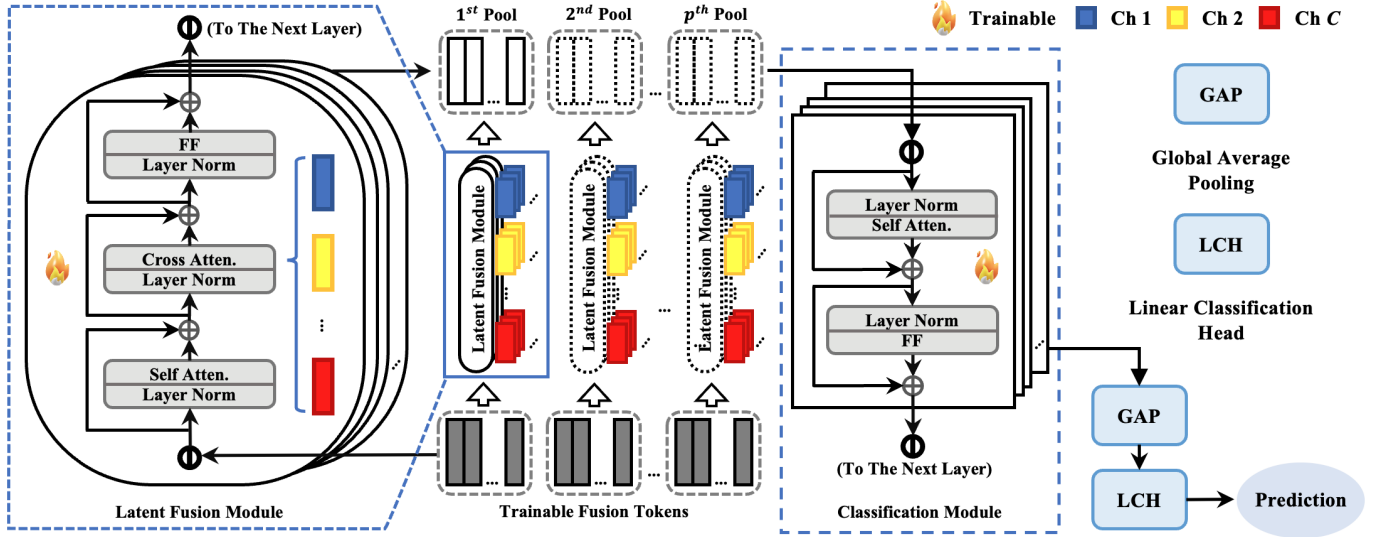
(To The Next Layer)

FF
Layer Norm

Cross Atten.
Layer Norm

Self Atten.
Layer Norm

Latent Fusion Module

$1^{st}$ Pool
$2^{nd}$ Pool
$p^{th}$ Pool

Latent Fusion Module
Latent Fusion Module
Latent Fusion Module

Trainable Fusion Tokens

Trainable
Ch 1
Ch 2
Ch $C$

Layer Norm
Self Atten.

Layer Norm
FF

(To The Next Layer)

Classification Module

GAP
Global Average Pooling

LCH
Linear Classification Head

GAP
LCH
Prediction